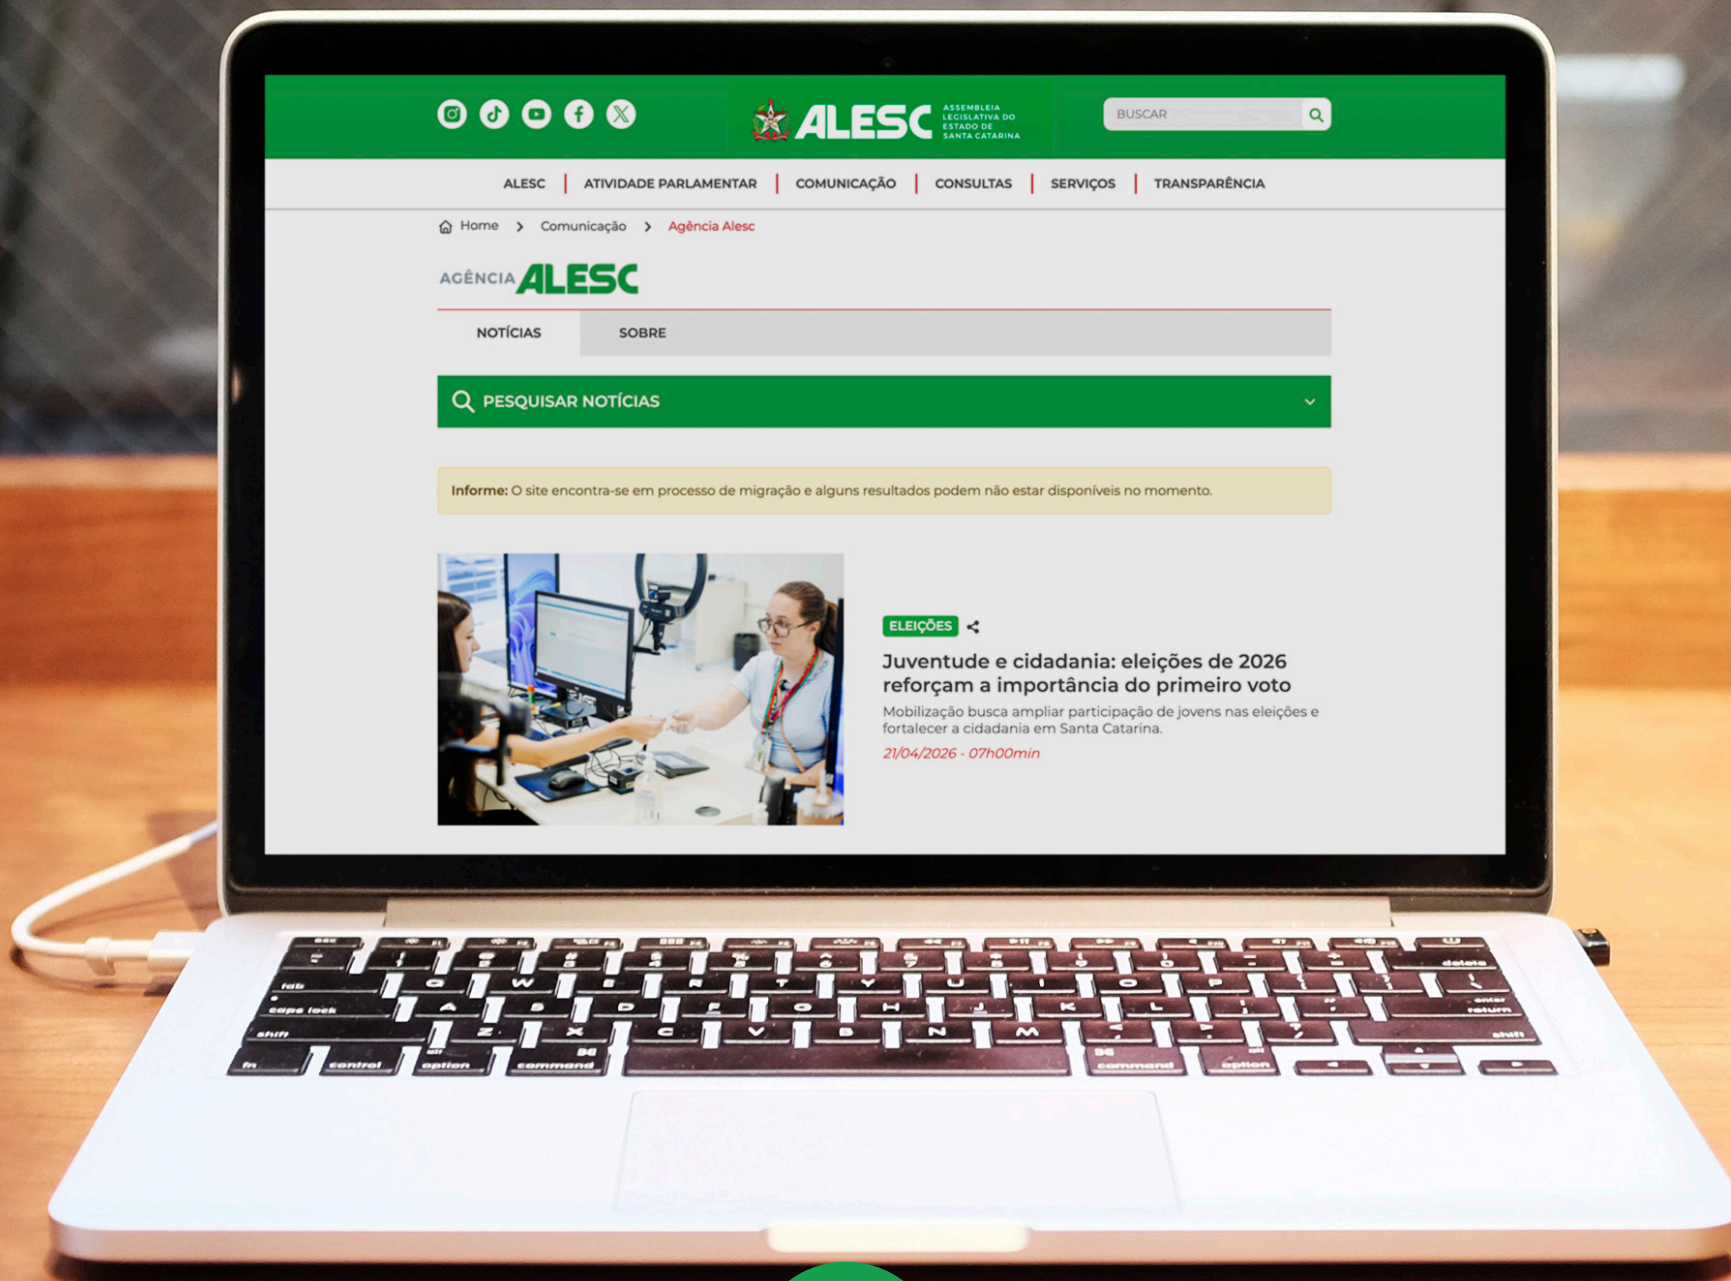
ALESC ASSEMBLEIA LEGISLATIVA DO ESTADO DE SANTA CATARINA

BUSCAR

ALESC | ATIVIDADE PARLAMENTAR | COMUNICAÇÃO | CONSULTAS | SERVIÇOS | TRANSPARÊNCIA

Home > Comunicação > Agência Alesc

AGÊNCIA ALESC

NOTÍCIAS SOBRE

PESQUISAR NOTÍCIAS

Informe: O site encontra-se em processo de migração e alguns resultados podem não estar disponíveis no momento.

ELEIÇÕES

Juventude e cidadania: eleições de 2026 reforçam a importância do primeiro voto

Mobilização busca ampliar participação de jovens nas eleições e fortalecer a cidadania em Santa Catarina.

21/04/2026 - 07h00min

esc
tab
caps lock
shift
fn control option command
command option
delete
return
shift
Q W E R T Y U I O P
A S D F G H J K L
Z X C V B N M